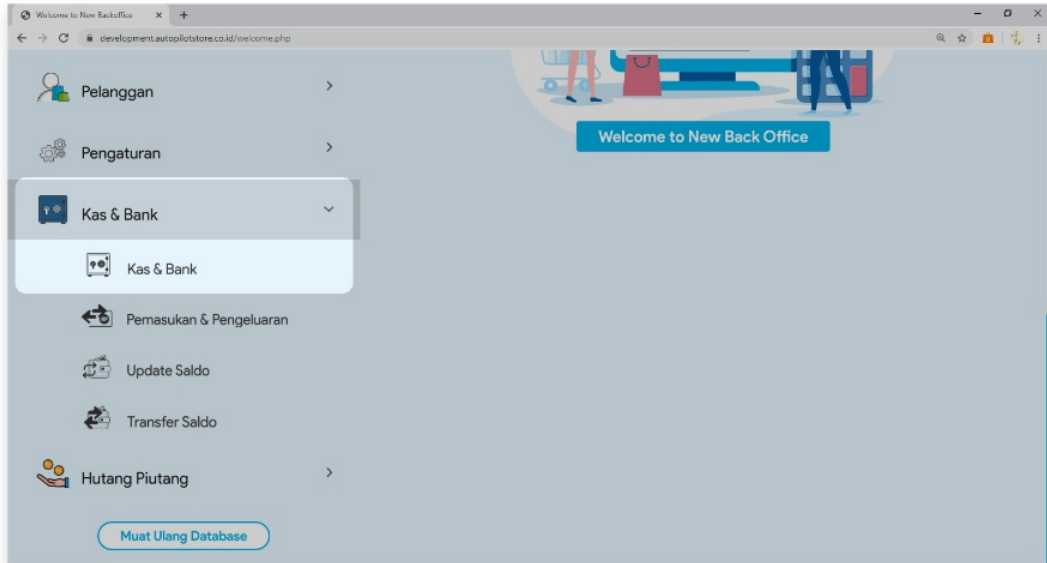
Welcome to New Backoffice
development.autopilotstore.co.id/welcome.php

Pelanggan
Pengaturan
Kas & Bank
Kas & Bank
Pemasukan & Pengeluaran
Update Saldo
Transfer Saldo
Hutang Piutang
Muat Ulang Database

Welcome to New Back Office